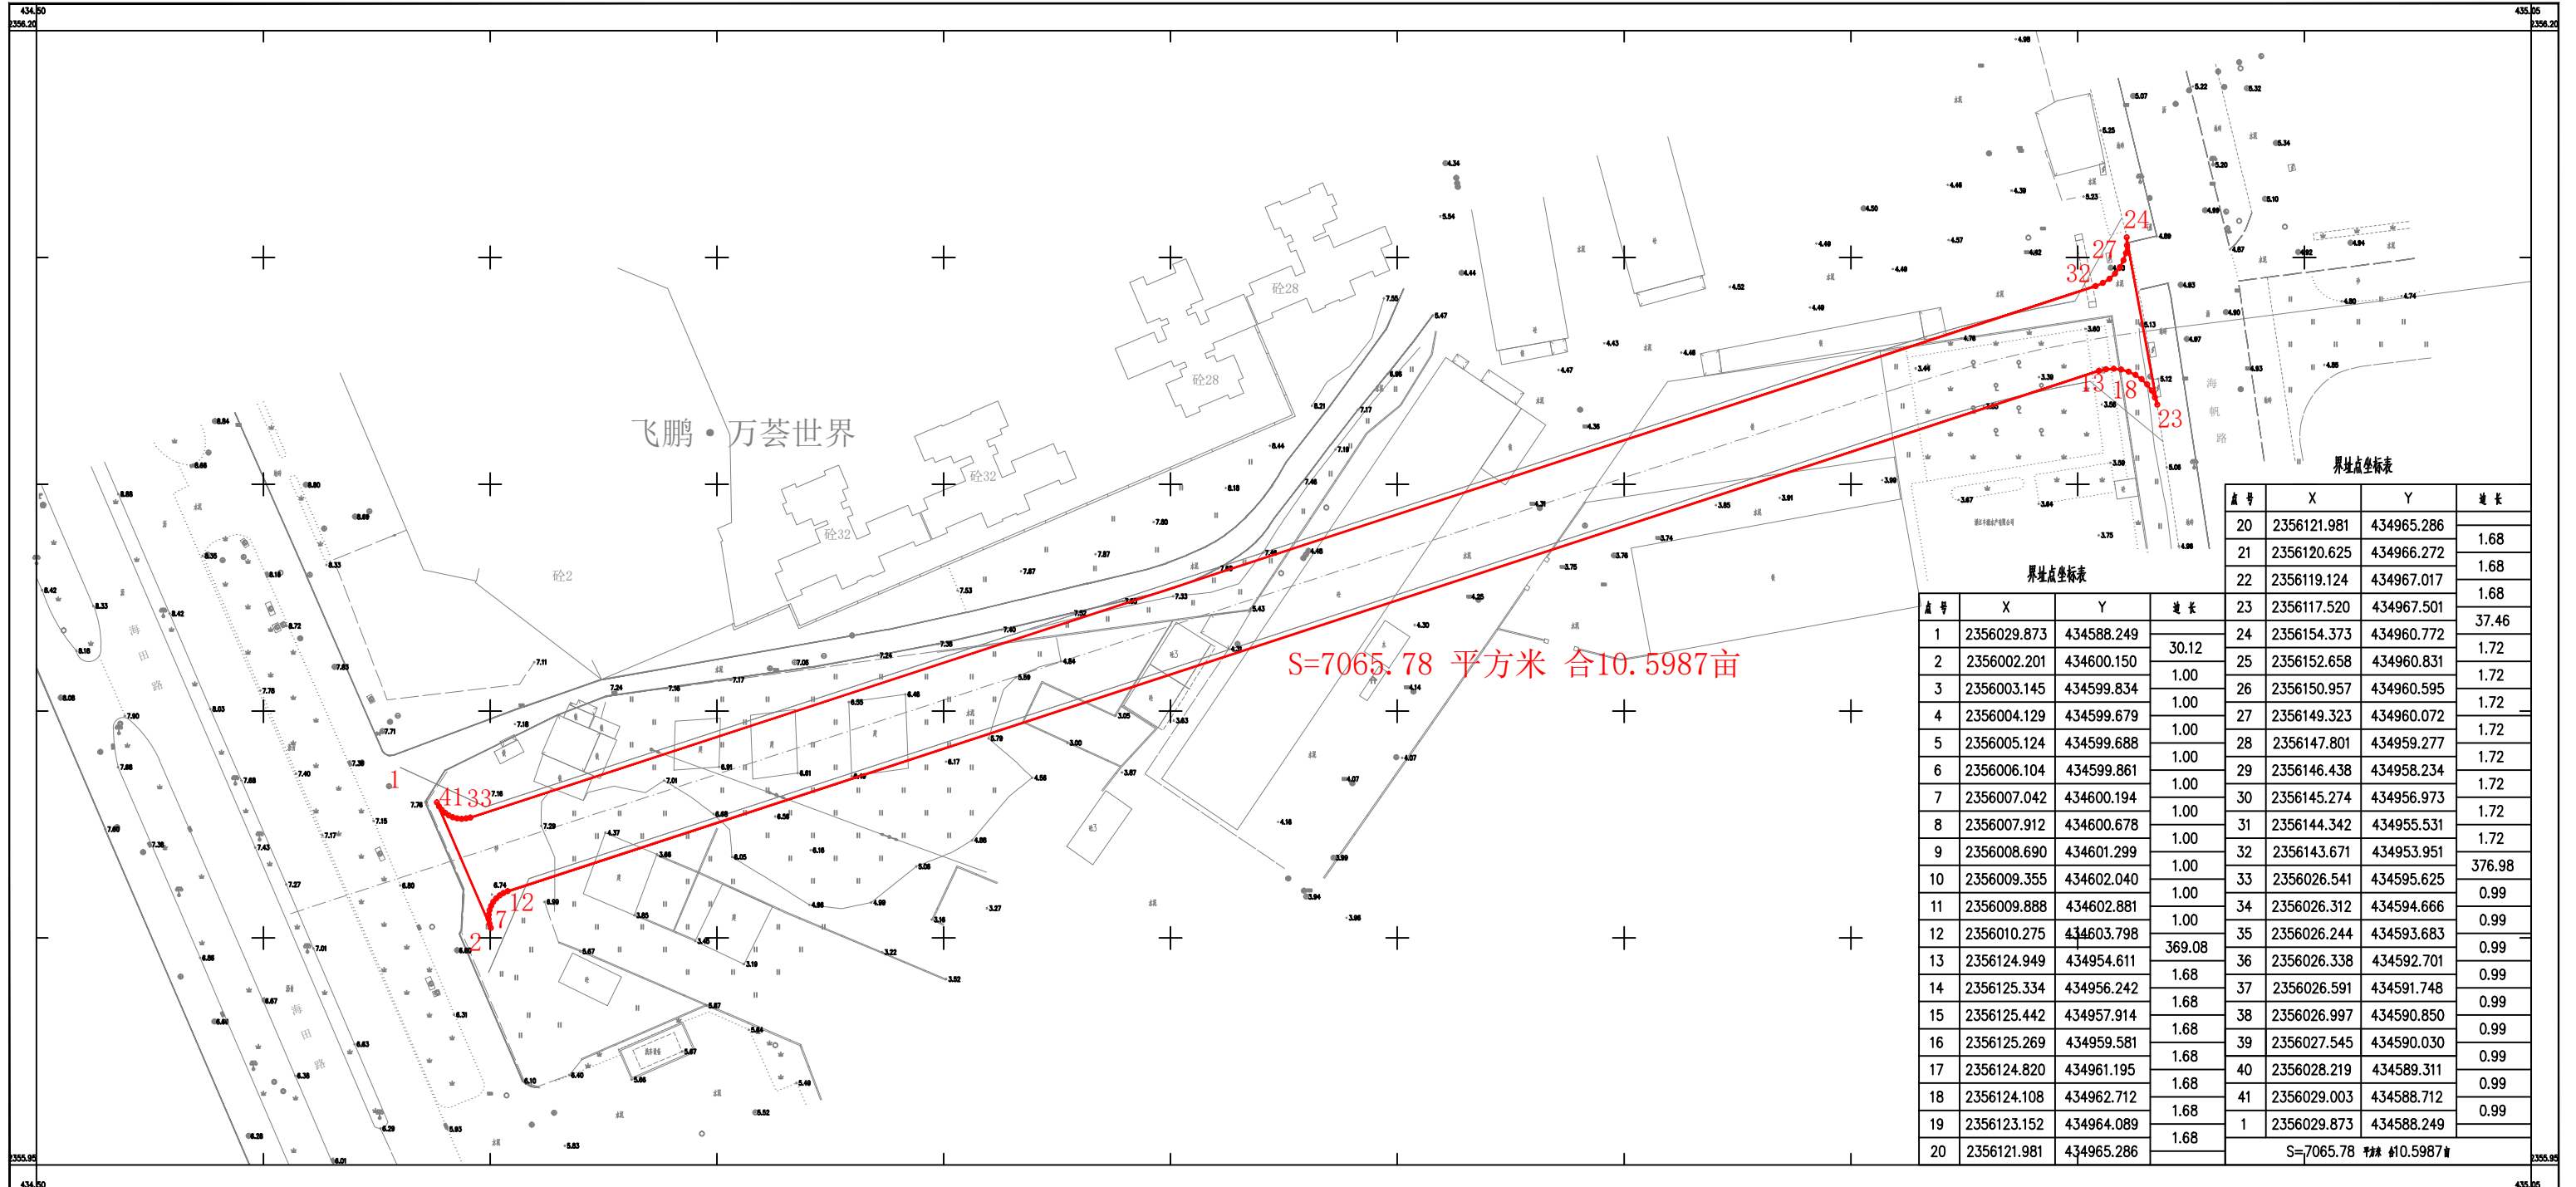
434.50
2356.20
435.05
2356.20
2355.95
434.50
435.05
2355.95

飞鹏 • 万荟世界

砼28
砼28
砼32
砼32
砼2

海田路
海帆路

41 33
1
2
7
12
13
18
23
24
27
32

S=7065.78 平方米 合10.5987亩

界址点坐标表

| 点号 | X | Y | 边长 |
|---|---|---|---|
| 1 | 2356029.873 | 434588.249 | 30.12 |
| 2 | 2356002.201 | 434600.150 | 1.00 |
| 3 | 2356003.145 | 434599.834 | 1.00 |
| 4 | 2356004.129 | 434599.679 | 1.00 |
| 5 | 2356005.124 | 434599.688 | 1.00 |
| 6 | 2356006.104 | 434599.861 | 1.00 |
| 7 | 2356007.042 | 434600.194 | 1.00 |
| 8 | 2356007.912 | 434600.678 | 1.00 |
| 9 | 2356008.690 | 434601.299 | 1.00 |
| 10 | 2356009.355 | 434602.040 | 1.00 |
| 11 | 2356009.888 | 434602.881 | 1.00 |
| 12 | 2356010.275 | 434603.798 | 369.08 |
| 13 | 2356124.949 | 434954.611 | 1.68 |
| 14 | 2356125.334 | 434956.242 | 1.68 |
| 15 | 2356125.442 | 434957.914 | 1.68 |
| 16 | 2356125.269 | 434959.581 | 1.68 |
| 17 | 2356124.820 | 434961.195 | 1.68 |
| 18 | 2356124.108 | 434962.712 | 1.68 |
| 19 | 2356123.152 | 434964.089 | 1.68 |
| 20 | 2356121.981 | 434965.286 | |

界址点坐标表

| 点号 | X | Y | 边长 |
|---|---|---|---|
| 20 | 2356121.981 | 434965.286 | 1.68 |
| 21 | 2356120.625 | 434966.272 | 1.68 |
| 22 | 2356119.124 | 434967.017 | 1.68 |
| 23 | 2356117.520 | 434967.501 | 37.46 |
| 24 | 2356154.373 | 434960.772 | 1.72 |
| 25 | 2356152.658 | 434960.831 | 1.72 |
| 26 | 2356150.957 | 434960.595 | 1.72 |
| 27 | 2356149.323 | 434960.072 | 1.72 |
| 28 | 2356147.801 | 434959.277 | 1.72 |
| 29 | 2356146.438 | 434958.234 | 1.72 |
| 30 | 2356145.274 | 434956.973 | 1.72 |
| 31 | 2356144.342 | 434955.531 | 1.72 |
| 32 | 2356143.671 | 434953.951 | 376.98 |
| 33 | 2356026.541 | 434595.625 | 0.99 |
| 34 | 2356026.312 | 434594.666 | 0.99 |
| 35 | 2356026.244 | 434593.683 | 0.99 |
| 36 | 2356026.338 | 434592.701 | 0.99 |
| 37 | 2356026.591 | 434591.748 | 0.99 |
| 38 | 2356026.997 | 434590.850 | 0.99 |
| 39 | 2356027.545 | 434590.030 | 0.99 |
| 40 | 2356028.219 | 434589.311 | 0.99 |
| 41 | 2356029.003 | 434588.712 | 0.99 |
| 1 | 2356029.873 | 434588.249 | |

S=7065.78 平方米 合10.5987亩